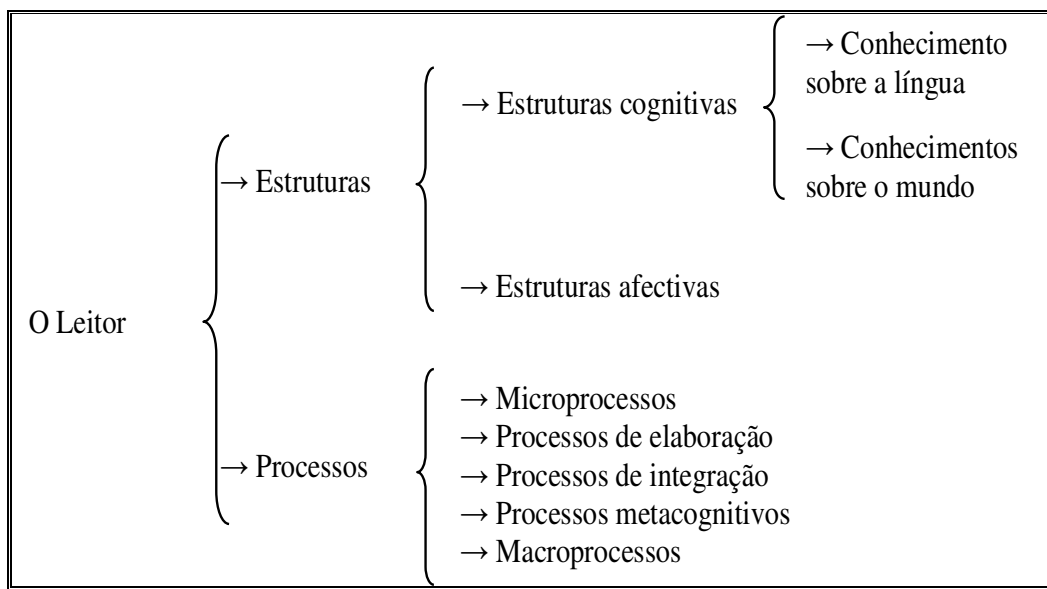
O Leitor

→ Estruturas

→ Estruturas cognitivas

→ Conhecimento sobre a língua

→ Conhecimentos sobre o mundo

→ Estruturas afectivas

→ Processos

→ Microprocessos
→ Processos de elaboração
→ Processos de integração
→ Processos metacognitivos
→ Macroprocessos